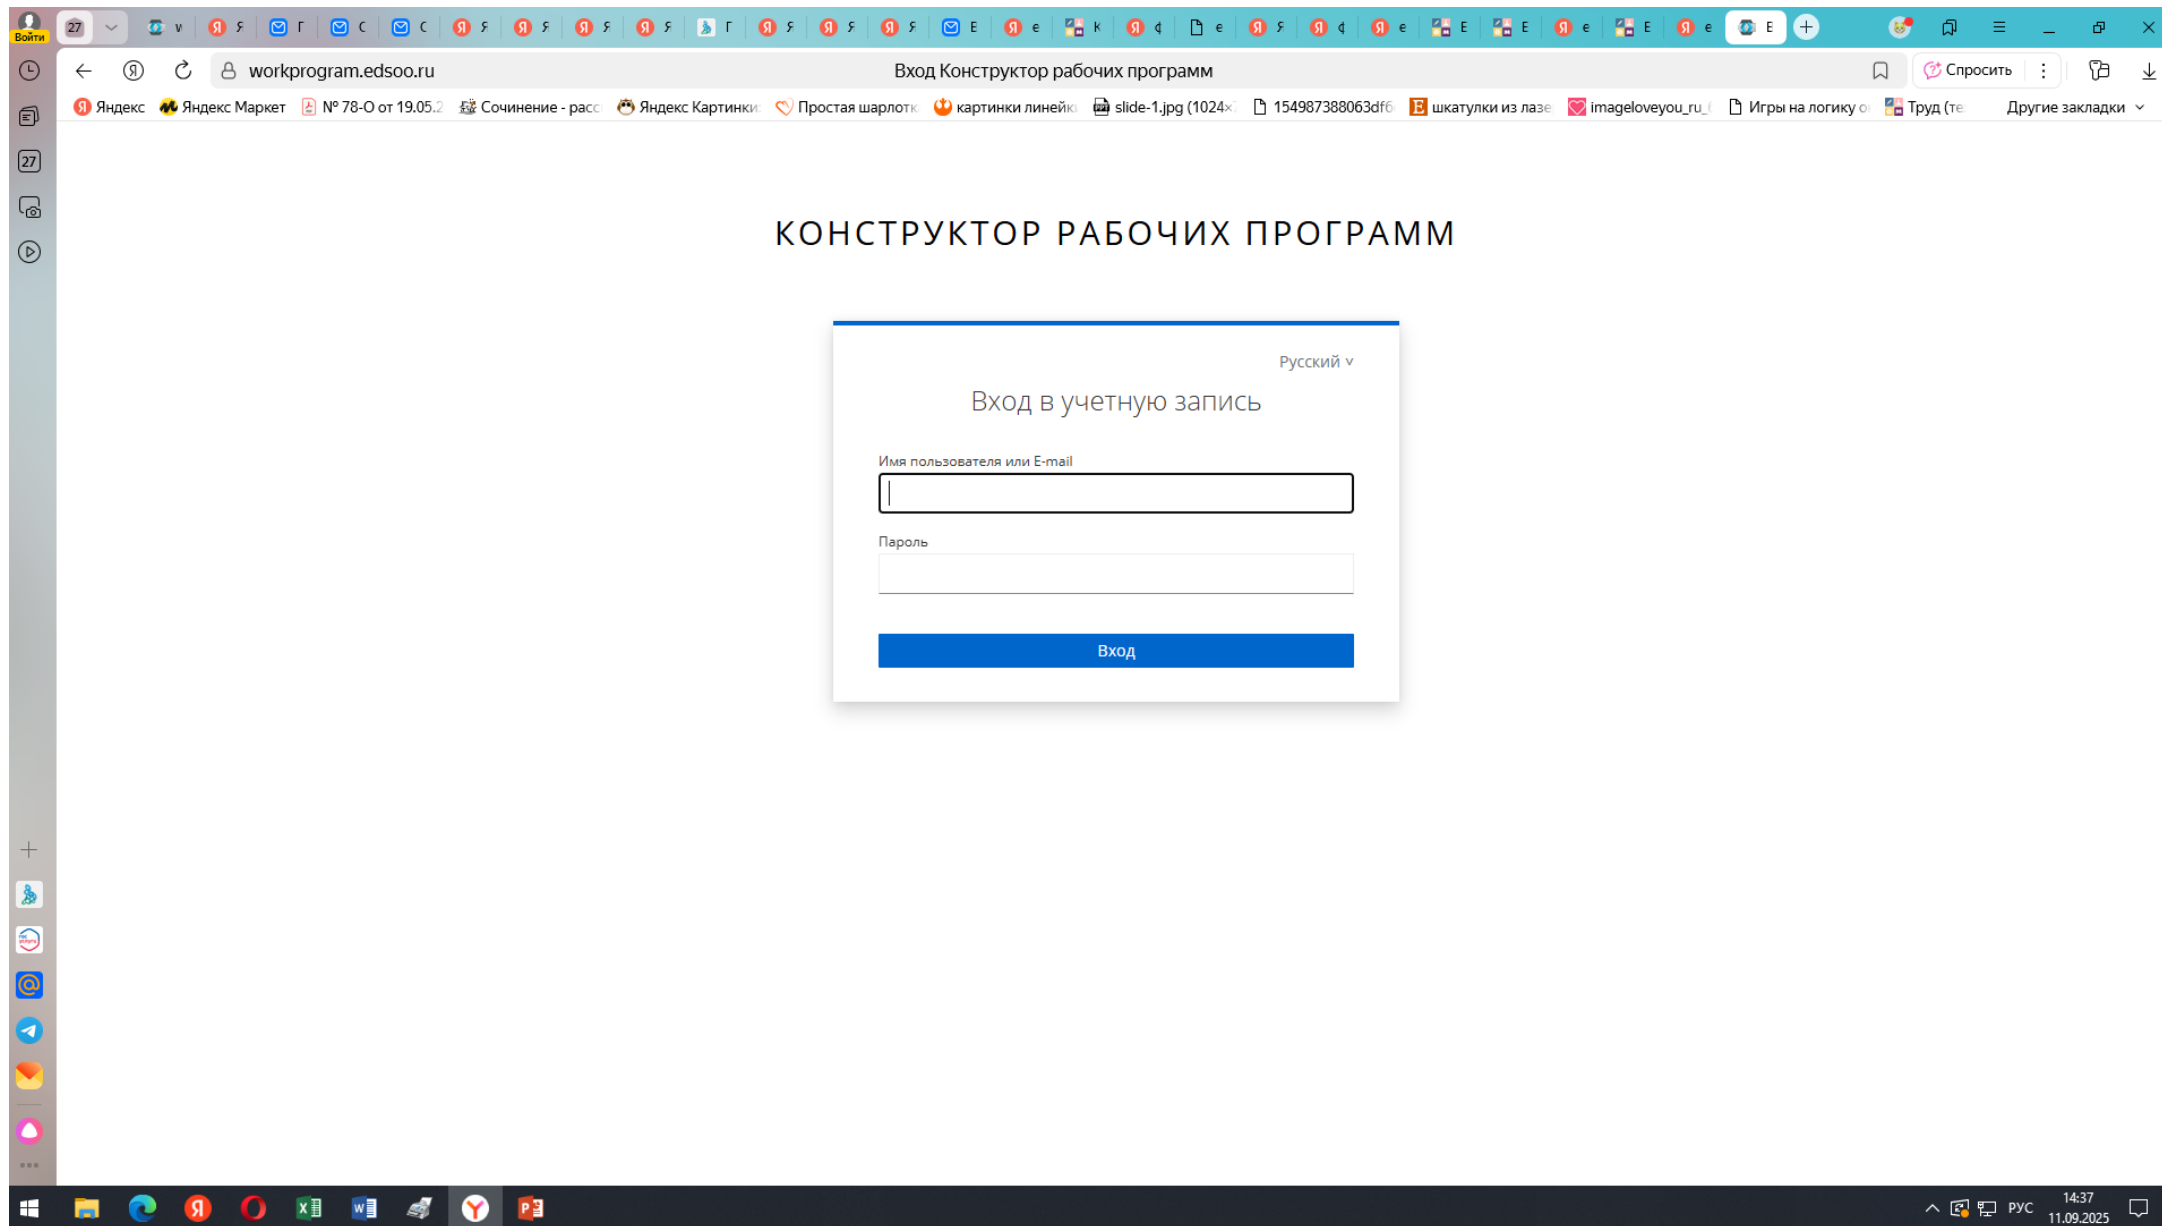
Войти 27 v Я Г С С Я Я Я Я Г Я Я Я Е Я е К Я ф е Я Я ф Я е Е Е Я е Е Я е Е

workprogram.edsoo.ru Вход Конструктор рабочих программ Спросить

Яндекс Яндекс Маркет № 78-О от 19.05.2 Сочинение - расс Яндекс Картинки Простая шарлотк картинки линейк slide-1.jpg (1024× 154987388063df6 шкатулки из лазе imageloveyou_ru_ Игры на логику о Труд (те Другие закладки

27

КОНСТРУКТОР РАБОЧИХ ПРОГРАММ

Русский

Вход в учетную запись

Имя пользователя или E-mail

Пароль

Вход

РУС 14:37 11.09.2025